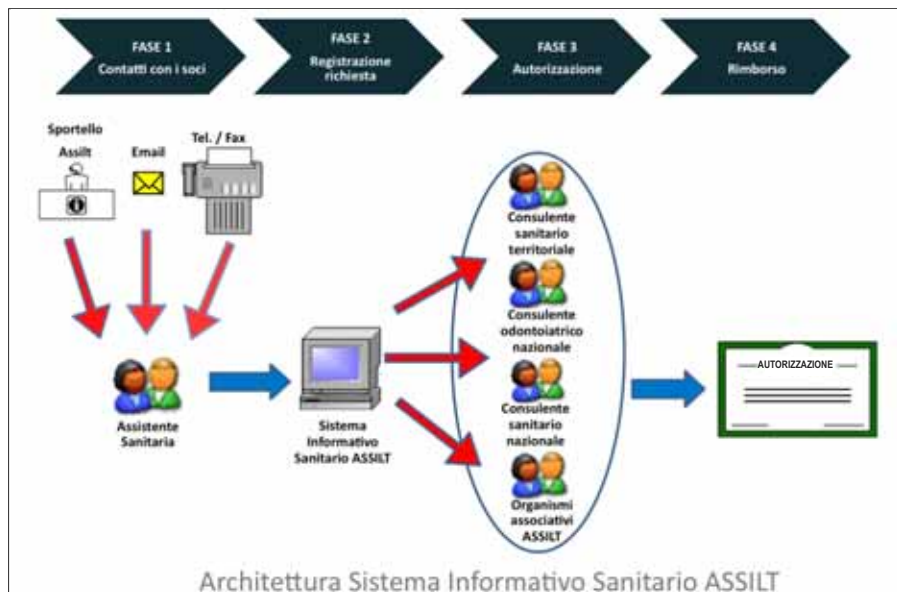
FASE 1
Contatti con i soci

FASE 2
Registrazione richiesta

FASE 3
Autorizzazione

FASE 4
Rimborso

Sportello Assilt

Email

Tel. / Fax

Assistente Sanitaria

Sistema Informativo Sanitario ASSILT

Consulente sanitario territoriale

Consulente odontoiatrico nazionale

Consulente sanitario nazionale

Organismi associativi ASSILT

AUTORIZZAZIONE

Architettura Sistema Informativo Sanitario ASSILT